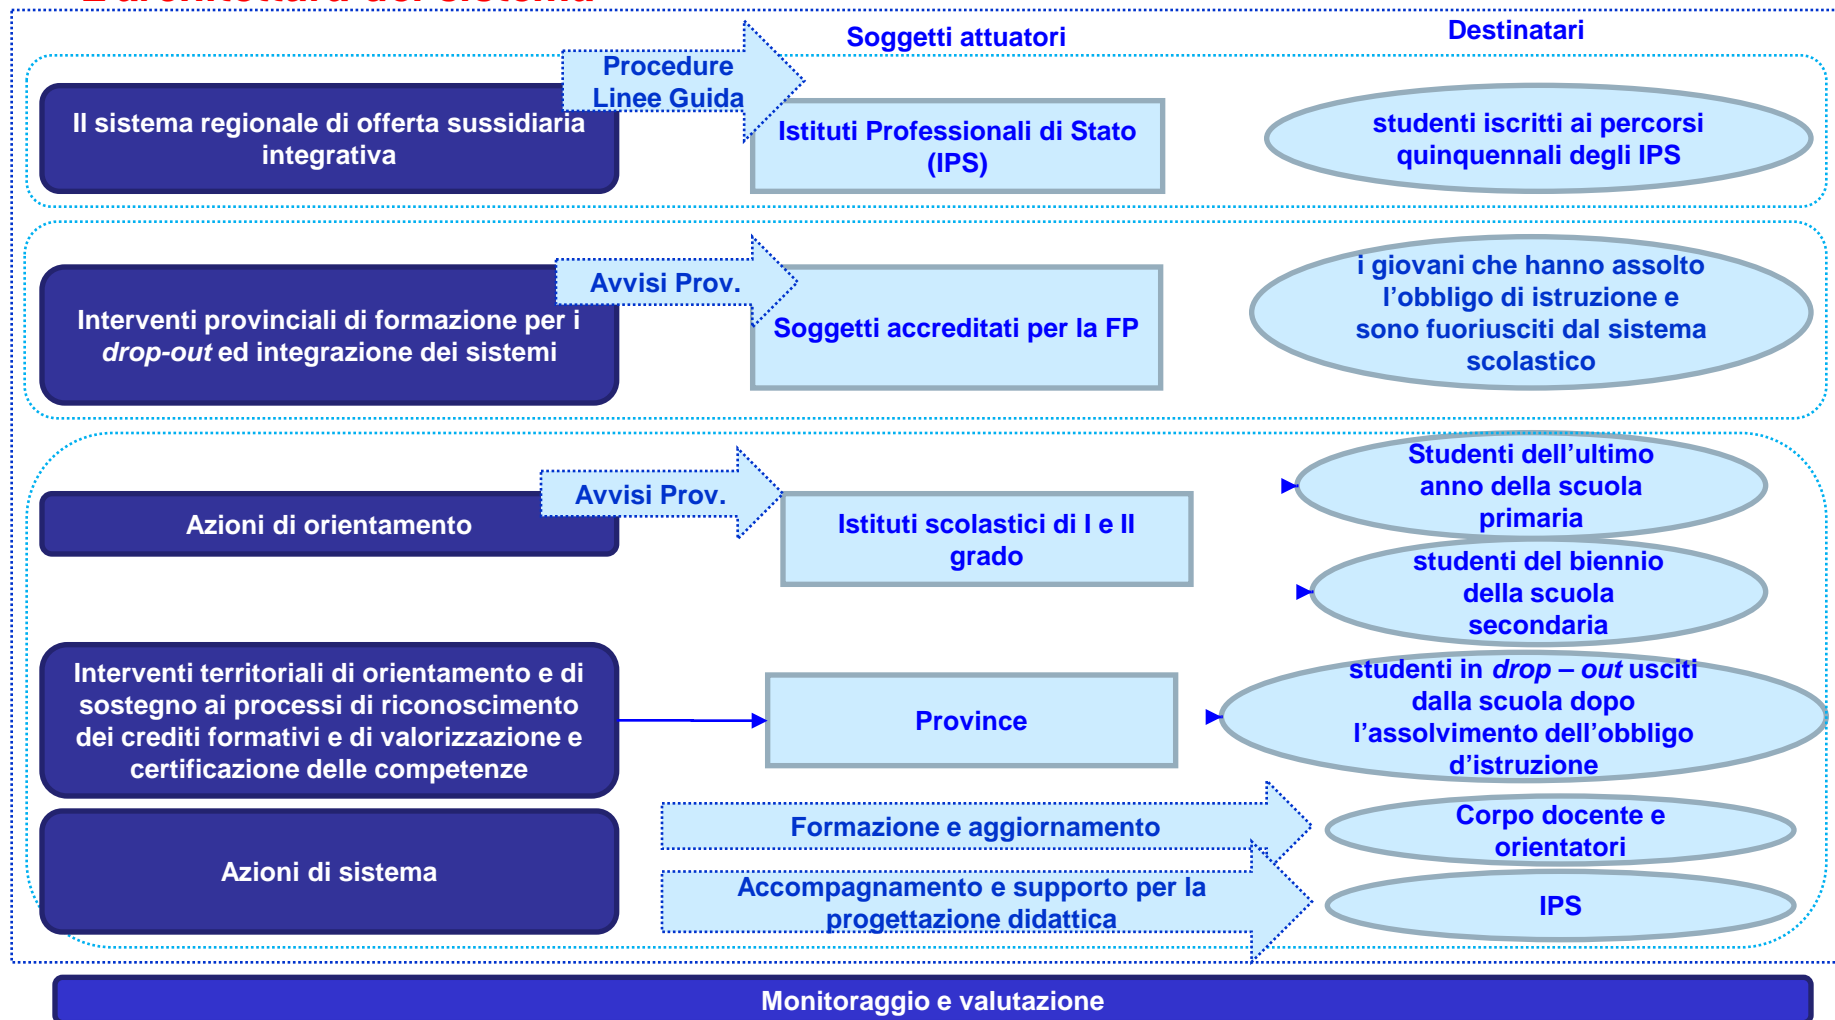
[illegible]

Soggetti attuatori

Destinatari

Procedure
Linee Guida

Il sistema regionale di offerta sussidiaria integrativa

Istituti Professionali di Stato (IPS)

studenti iscritti ai percorsi quinquennali degli IPS

Avvisi Prov.

Interventi provinciali di formazione per i *drop-out* ed integrazione dei sistemi

Soggetti accreditati per la FP

i giovani che hanno assolto l'obbligo di istruzione e sono fuoriusciti dal sistema scolastico

Avvisi Prov.

Azioni di orientamento

Istituti scolastici di I e II grado

Studenti dell'ultimo anno della scuola primaria

studenti del biennio della scuola secondaria

Interventi territoriali di orientamento e di sostegno ai processi di riconoscimento dei crediti formativi e di valorizzazione e certificazione delle competenze

Province

studenti in *drop – out* usciti dalla scuola dopo l'assolvimento dell'obbligo d'istruzione

Azioni di sistema

Formazione e aggiornamento

Corpo docente e orientatori

Accompagnamento e supporto per la progettazione didattica

IPS

Monitoraggio e valutazione